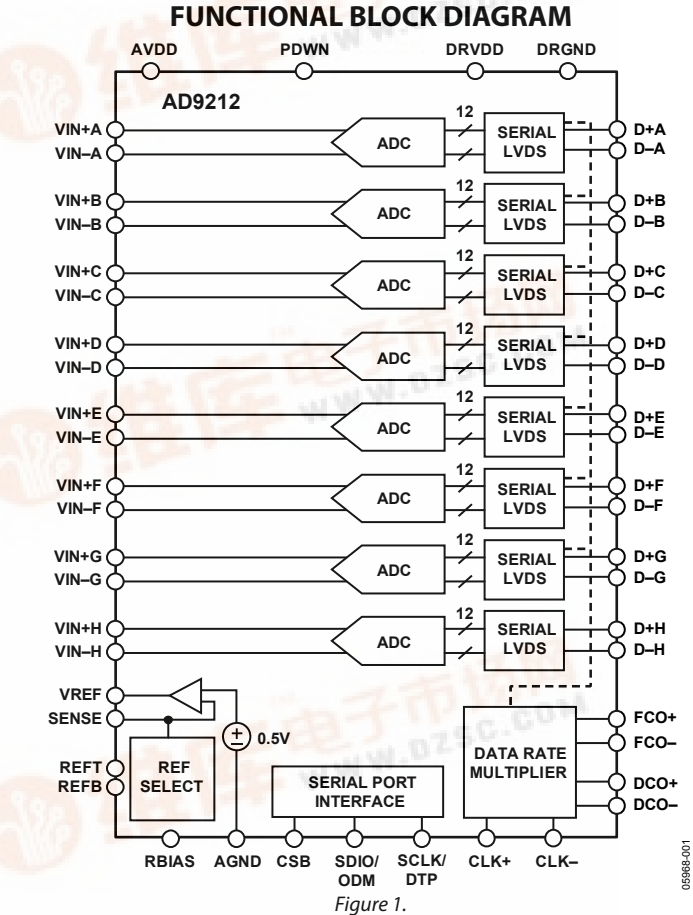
FUNCTIONAL BLOCK DIAGRAM

AVDD PDWN DRVDD DRGND

AD9212

VIN+A
VIN–A
ADC
12
SERIAL LVDS
D+A
D–A

VIN+B
VIN–B
ADC
12
SERIAL LVDS
D+B
D–B

VIN+C
VIN–C
ADC
12
SERIAL LVDS
D+C
D–C

VIN+D
VIN–D
ADC
12
SERIAL LVDS
D+D
D–D

VIN+E
VIN–E
ADC
12
SERIAL LVDS
D+E
D–E

VIN+F
VIN–F
ADC
12
SERIAL LVDS
D+F
D–F

VIN+G
VIN–G
ADC
12
SERIAL LVDS
D+G
D–G

VIN+H
VIN–H
ADC
12
SERIAL LVDS
D+H
D–H

VREF
SENSE
0.5V
REFT
REFB
REF SELECT

SERIAL PORT INTERFACE

DATA RATE MULTIPLIER

FCO+
FCO–
DCO+
DCO–

RBIAS AGND CSB SDIO/ ODM SCLK/ DTP CLK+ CLK–

05968-001

Figure 1.